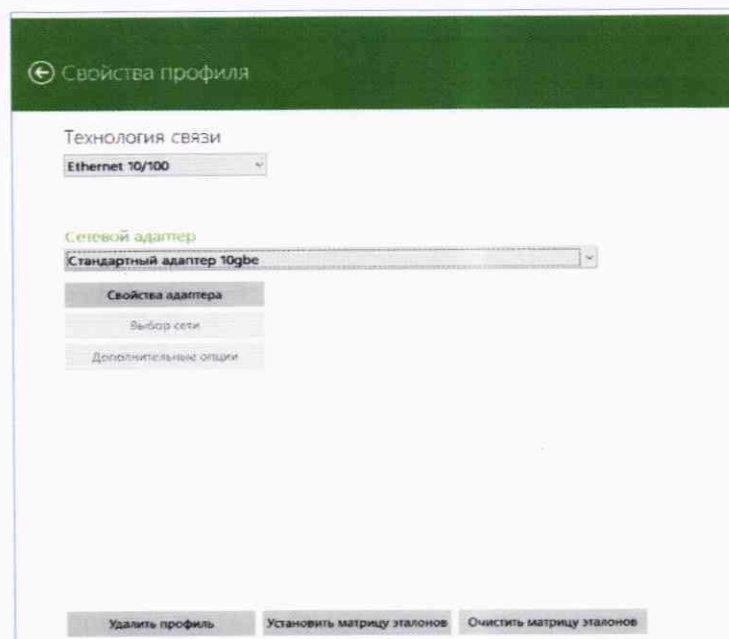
Свойства профиля

Технология связи

Ethernet 10/100

Сетевой адаптер

Стандартный адаптер 10gbe

Свойства адаптера

Выбор сети

Дополнительные опции

Удалить профиль

Установить матрицу эталонов

Очистить матрицу эталонов